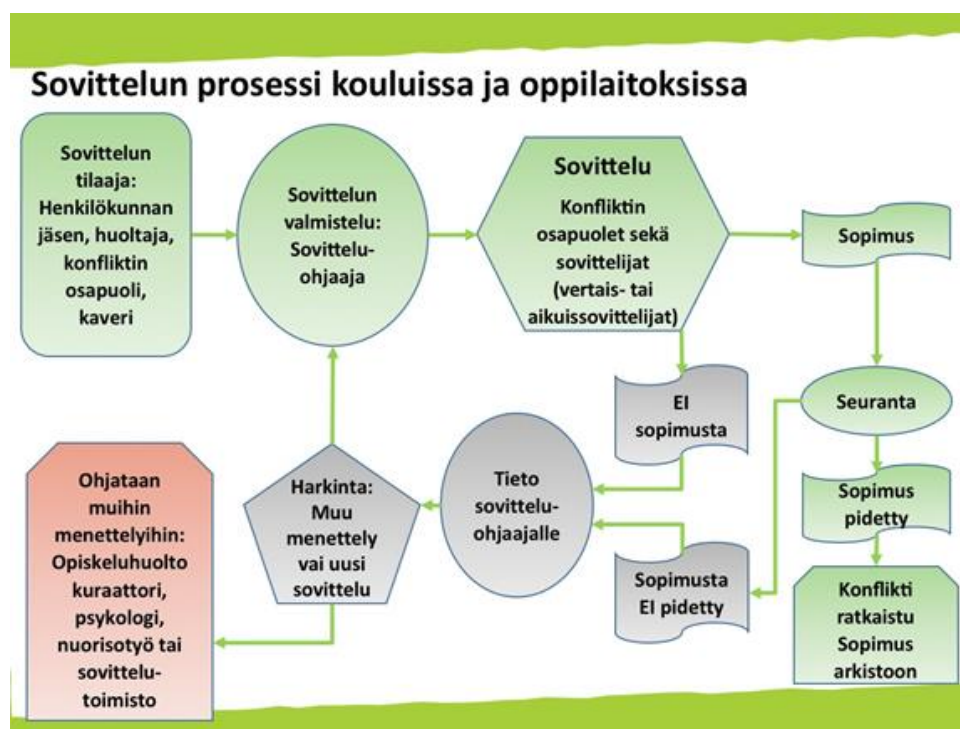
Sovittelun prosessi kouluissa ja oppilaitoksissa

Sovittelun tilaaja: Henkilökunnan jäsen, huoltaja, konfliktin osapuoli, kaveri

Sovittelun valmistelu: Sovitteluohjaaja

Sovittelu
Konfliktin osapuolet sekä sovittelijat (vertais- tai aikuissovittelijat)

Sopimus

EI sopimusta

Seuranta

Sopimus pidetty

Konflikti ratkaistu Sopimus arkistoon

Sopimusta EI pidetty

Tieto sovitteluohjaajalle

Harkinta: Muu menettely vai uusi sovittelu

Ohjataan muihin menettelyihin: Opiskeluhuolto kuraattori, psykologi, nuorisotyö tai sovittelutoimisto